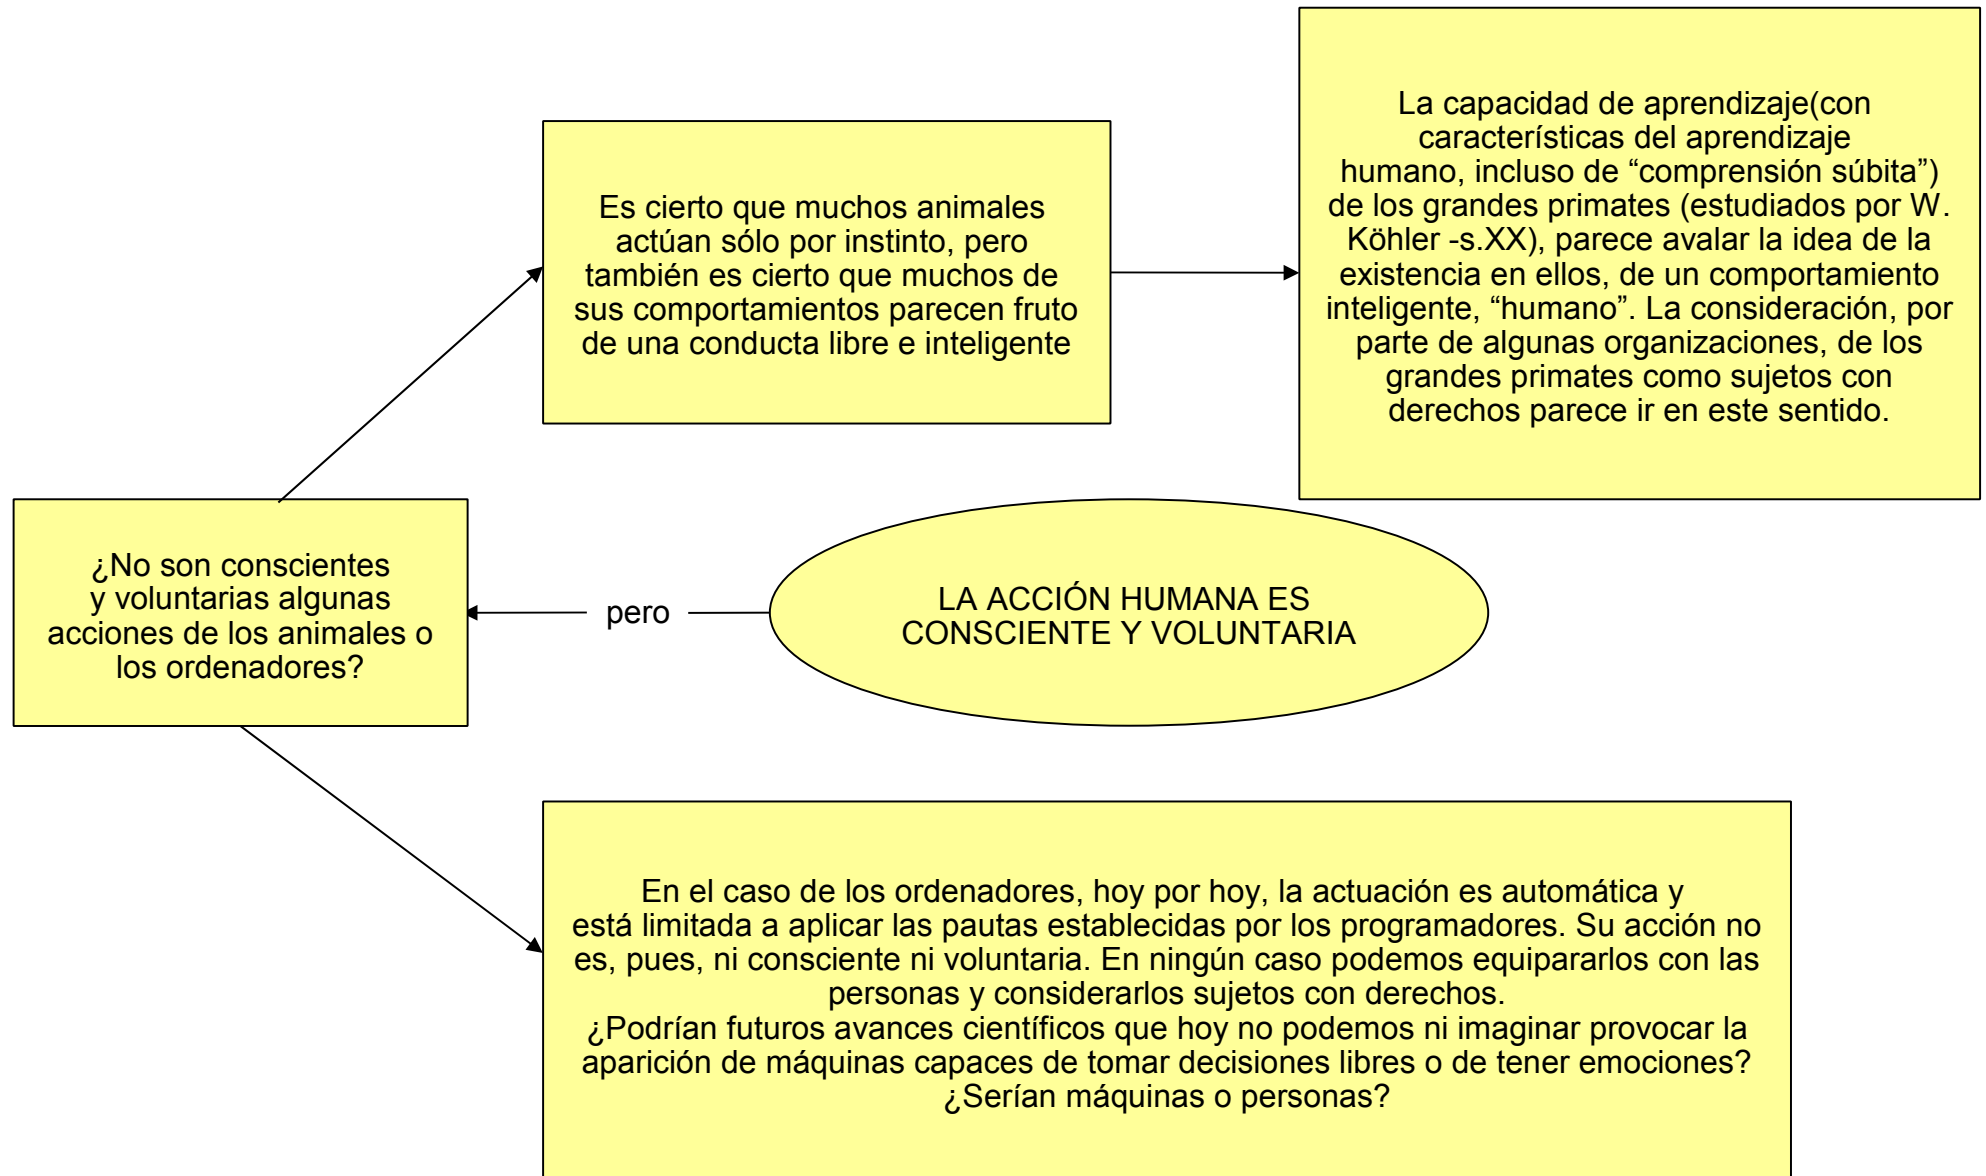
Es cierto que muchos animales actúan sólo por instinto, pero también es cierto que muchos de sus comportamientos parecen fruto de una conducta libre e inteligente

La capacidad de aprendizaje(con características del aprendizaje humano, incluso de “comprensión súbita”) de los grandes primates (estudiados por W. Köhler -s.XX), parece avalar la idea de la existencia en ellos, de un comportamiento inteligente, “humano”. La consideración, por parte de algunas organizaciones, de los grandes primates como sujetos con derechos parece ir en este sentido.

¿No son conscientes y voluntarias algunas acciones de los animales o los ordenadores?

pero

LA ACCIÓN HUMANA ES CONSCIENTE Y VOLUNTARIA

En el caso de los ordenadores, hoy por hoy, la actuación es automática y está limitada a aplicar las pautas establecidas por los programadores. Su acción no es, pues, ni consciente ni voluntaria. En ningún caso podemos equipararlos con las personas y considerarlos sujetos con derechos.
¿Podrían futuros avances científicos que hoy no podemos ni imaginar provocar la aparición de máquinas capaces de tomar decisiones libres o de tener emociones? ¿Serían máquinas o personas?